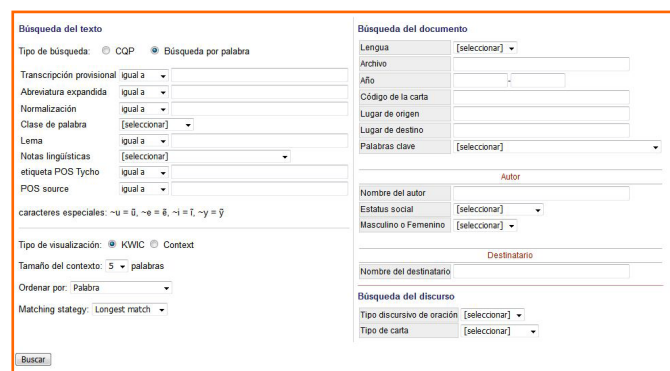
Búsqueda del texto

Tipo de búsqueda: CQP Búsqueda por palabra

| | |
|---|---|
| Transcripción provisional | igual a |
| Abreviatura expandida | igual a |
| Normalización | igual a |
| Clase de palabra | [seleccionar] |
| Lema | igual a |
| Notas lingüísticas | [seleccionar] |
| etiqueta POS Tycho | igual a |
| POS source | igual a |

caracteres especiales: ~u = ũ, ~e = ẽ, ~i = ĩ, ~y = ỹ

Tipo de visualización: KWIC Context

Tamaño del contexto: 5 palabras

Ordenar por: Palabra

Matching stategy: Longest match

Buscar

Búsqueda del documento

| | |
|---|---|
| Lengua | [seleccionar] |
| Archivo | |
| Año | - |
| Código de la carta | |
| Lugar de origen | |
| Lugar de destino | |
| Palabras clave | [seleccionar] |

Autor

| | |
|---|---|
| Nombre del autor | |
| Estatus social | [seleccionar] |
| Masculino o Femenino | [seleccionar] |

Destinatario

| | |
|---|---|
| Nombre del destinatario | |

Búsqueda del discurso

| | |
|---|---|
| Tipo discursivo de oración | [seleccionar] |
| Tipo de carta | [seleccionar] |